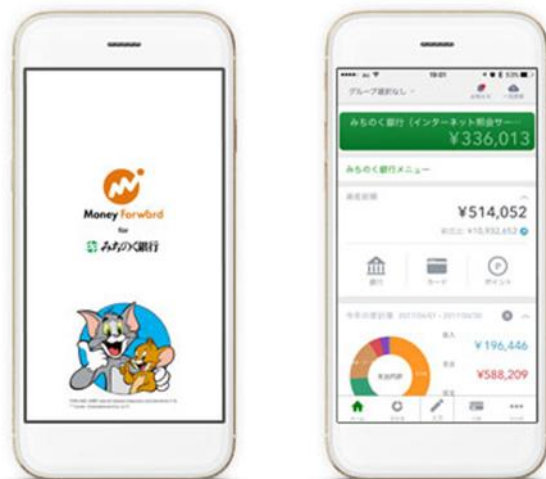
Money Forward
for
みちのく銀行

グループ選択なし
みちのく銀行（インターネット照会サー…
¥336,013
みちのく銀行メニュー
資産総額
¥514,052
前日比 ¥10,932,652
銀行
カード
ポイント
今月の家計簿
¥196,446
¥588,209